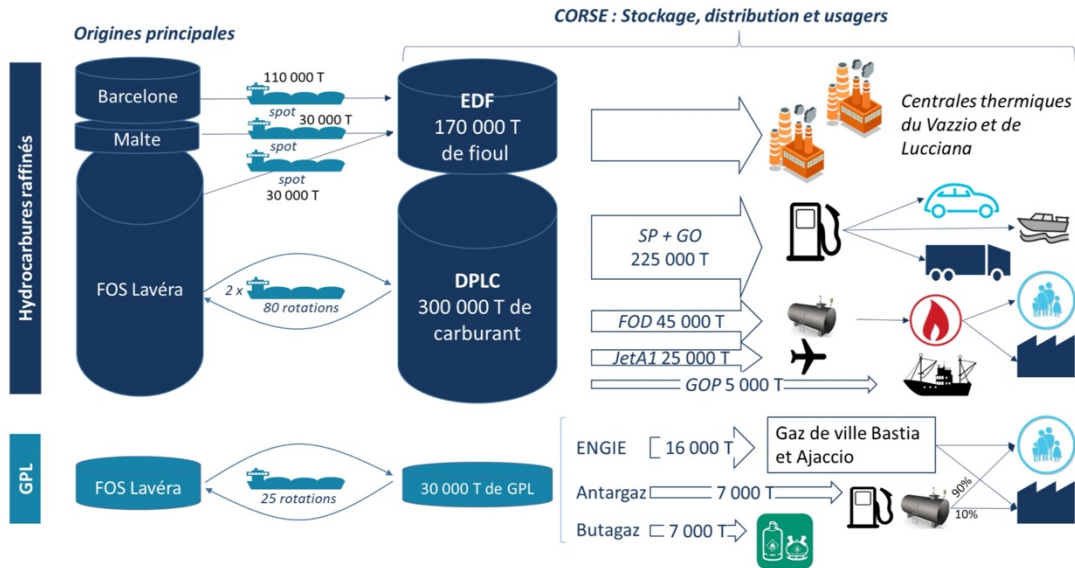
CORSE : Stockage, distribution et usagers

Origines principales

Hydrocarbures raffinés

Barcelone

Malte

110 000 T

spot

30 000 T

spot

spot

30 000 T

EDF
170 000 T
de fioul

Centrales thermiques du Vazzio et de Lucciana

FOS Lavéra

2 x

80 rotations

DPLC
300 000 T de carburant

SP + GO
225 000 T

FOD 45 000 T

JetA1 25 000 T

GOP 5 000 T

GPL

FOS Lavéra

25 rotations

30 000 T de GPL

ENGIE

16 000 T

Gaz de ville Bastia et Ajaccio

Antargaz

7 000 T

90%

10%

Butagaz

7 000 T